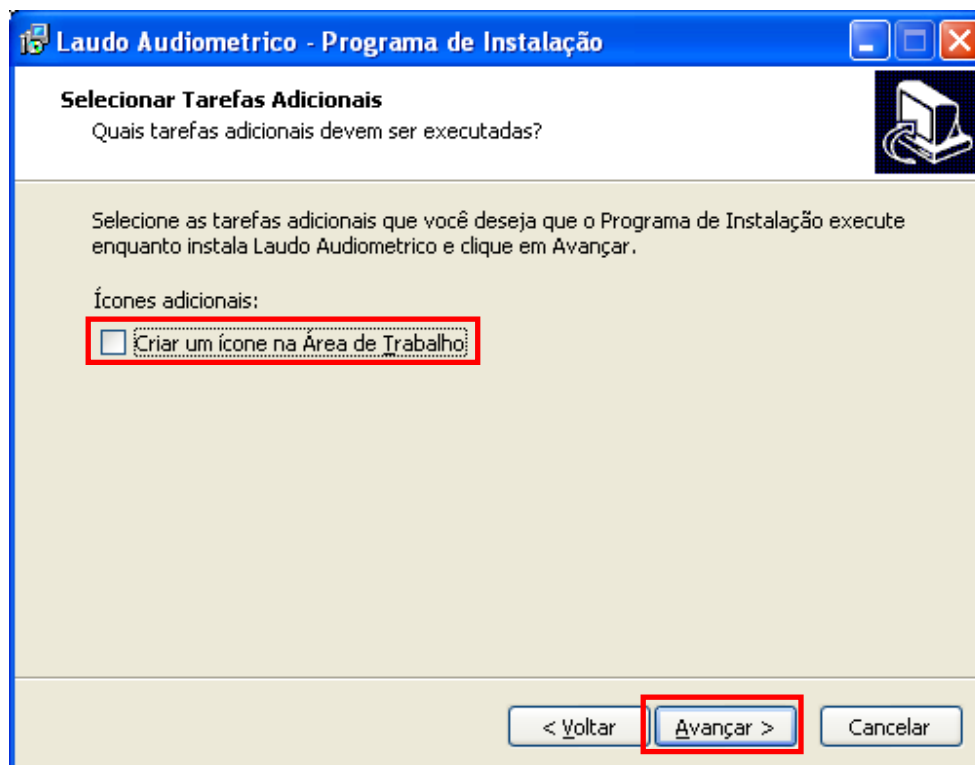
Laudo Audiometrico - Programa de Instalação

Selecionar Tarefas Adicionais
Quais tarefas adicionais devem ser executadas?

Selecione as tarefas adicionais que você deseja que o Programa de Instalação execute enquanto instala Laudo Audiometrico e clique em Avançar.

Ícones adicionais:

Criar um ícone na Área de Trabalho

< Voltar
Avançar >
Cancelar